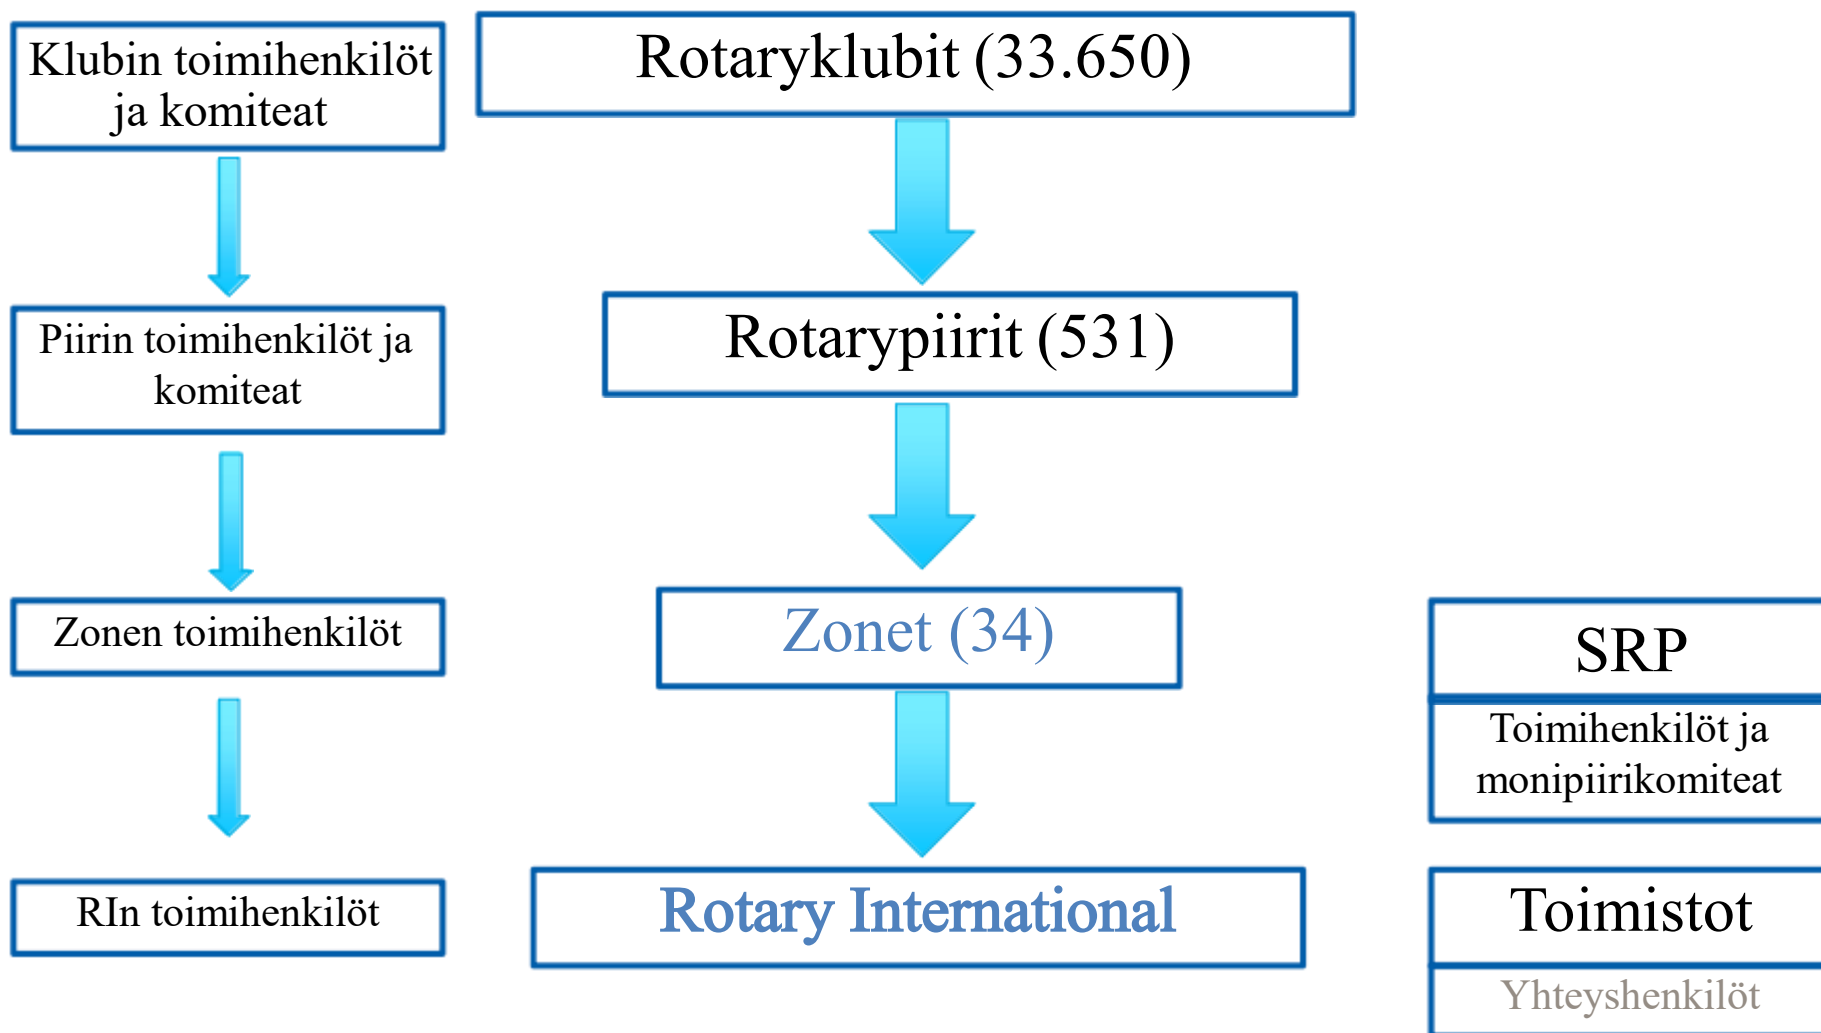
Klubin toimihenkilöt ja komiteat

Rotaryklubit (33.650)

Piirin toimihenkilöt ja komiteat

Rotarypiirit (531)

Zonen toimihenkilöt

Zonet (34)

SRP

Toimihenkilöt ja monipiirikomiteat

RIn toimihenkilöt

Rotary International

Toimistot

Yhteyshenkilöt